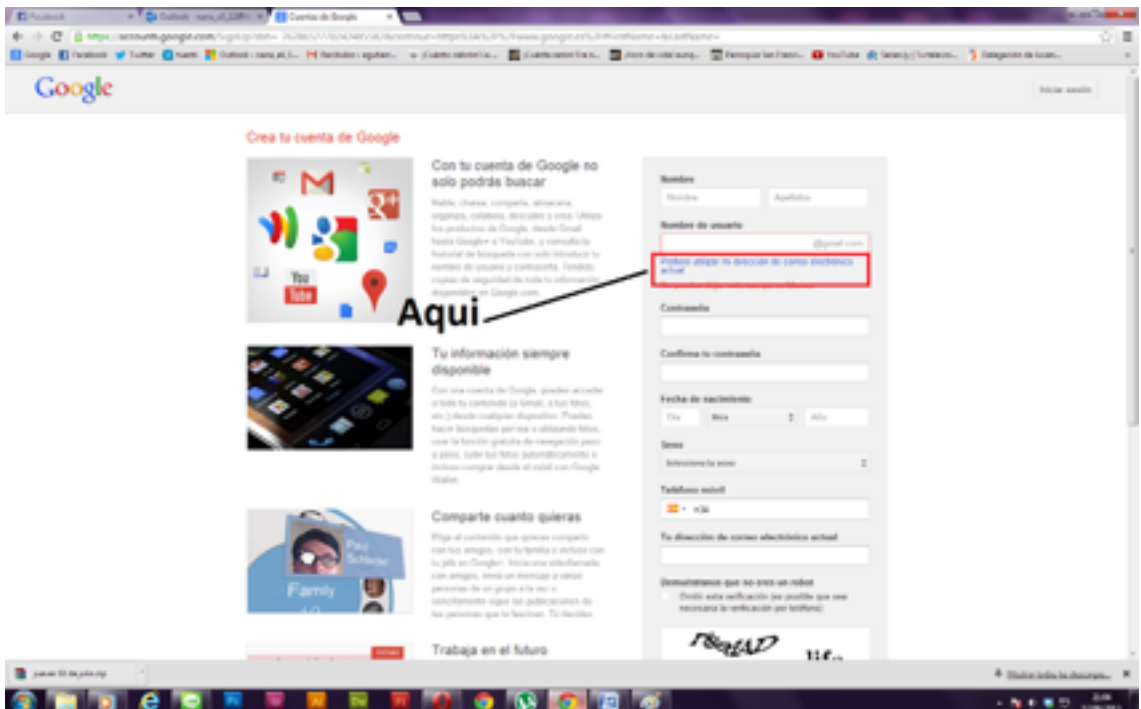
Facebook | Outlook | Cuentas de Google

https://accounts.google.com/

Google | Facebook | Twitter | Tuenti | Outlook | YouTube | Delegación de Juven...

Google

Iniciar sesión

Crea tu cuenta de Google

Con tu cuenta de Google no solo podrás buscar

Habla, chatea, comparte, almacena, organiza, colabora, descubre y crea. Utiliza los productos de Google, desde Gmail hasta Google+ o YouTube, y consulta tu historial de búsqueda con solo introducir tu nombre de usuario y contraseña. Tendrás copias de seguridad de toda tu información disponibles en Google.com.

Tu información siempre disponible

Con una cuenta de Google, puedes acceder a todo tu contenido (a Gmail, a tus fotos, etc.) desde cualquier dispositivo. Puedes hacer búsquedas por voz o utilizando fotos, usar la función gratuita de navegación paso a paso, subir tus fotos automáticamente e incluso comprar desde el móvil con Google Wallet.

Comparte cuanto quieras

Elige el contenido que quieras compartir con tus amigos, con tu familia e incluso con tu jefe en Google+. Inicia una videollamada con amigos, envía un mensaje a varias personas de un grupo a la vez o comenta las publicaciones de las personas que te fascinen. Tú decides.

Trabaja en el futuro

Aqui

Nombre
Nombre | Apellidos

Nombre de usuario
@gmail.com
Prefiero utilizar mi dirección de correo electrónico actual

Contraseña

Confirma tu contraseña

Fecha de nacimiento
Día | Mes | Año

Sexo
Selecciona tu sexo

Teléfono móvil
+34

Tu dirección de correo electrónico actual

Demuéstranos que no eres un robot
Omitir esta verificación (es posible que sea necesaria la verificación por teléfono)

Mostrar todas las descargas...